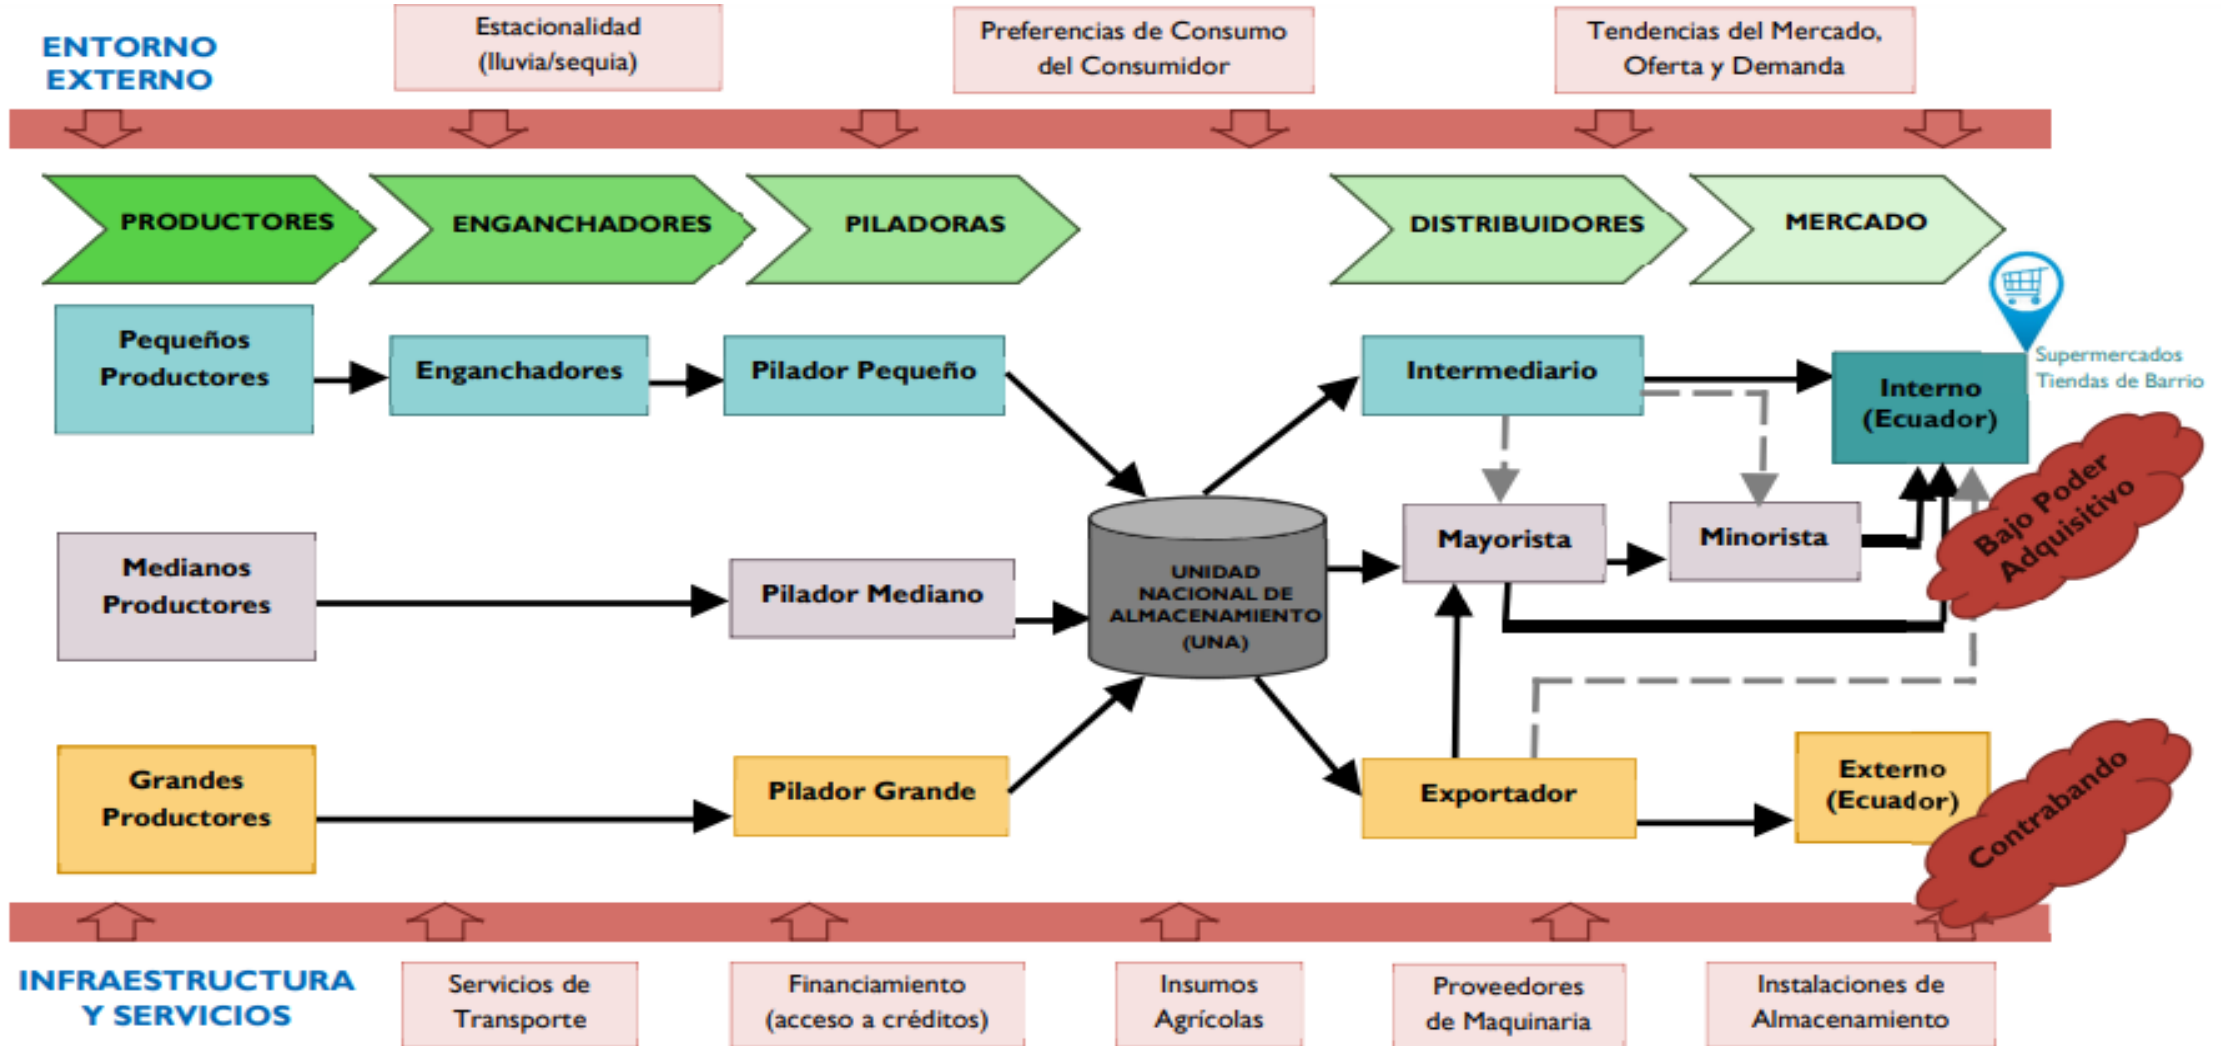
ENTORNO EXTERNO

Estacionalidad (lluvia/sequia)

Preferencias de Consumo del Consumidor

Tendencias del Mercado, Oferta y Demanda

PRODUCTORES

ENGANCHADORES

PILADORAS

DISTRIBUIDORES

MERCADO

Pequeños Productores

Enganchadores

Pilador Pequeño

Intermediario

Interno (Ecuador)

Supermercados Tiendas de Barrio

Bajo Poder Adquisitivo

Medianos Productores

Pilador Mediano

UNIDAD NACIONAL DE ALMACENAMIENTO (UNA)

Mayorista

Minorista

Grandes Productores

Pilador Grande

Exportador

Externo (Ecuador)

Contrabando

INFRAESTRUCTURA Y SERVICIOS

Servicios de Transporte

Financiamiento (acceso a créditos)

Insumos Agrícolas

Proveedores de Maquinaria

Instalaciones de Almacenamiento